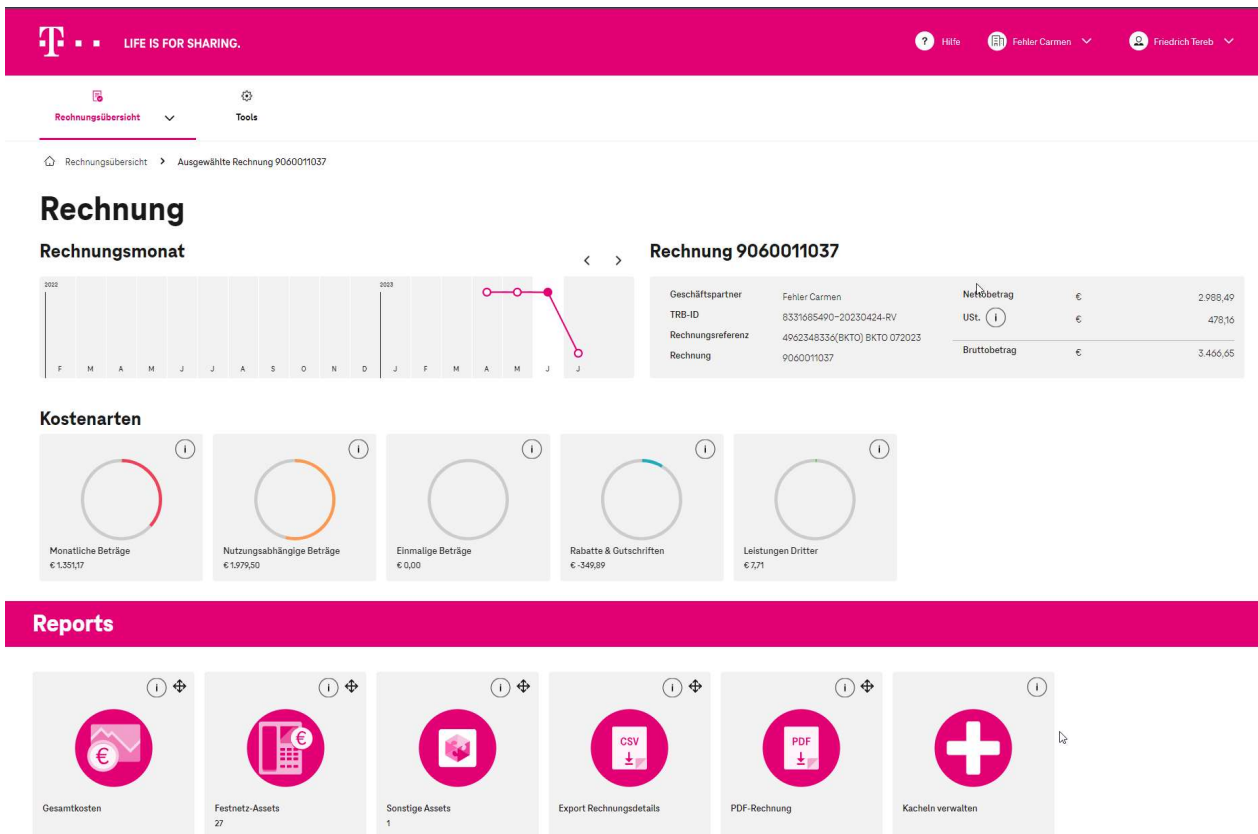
T · · LIFE IS FOR SHARING.

Hilfe Fehler Carmen Friedrich Tereb

Rechnungsübersicht Tools

Rechnungsübersicht > Ausgewählte Rechnung 9060011037

Rechnung

Rechnungsmonat

2022 2023

F M A M J J A S O N D J F M A M J J

Rechnung 9060011037

| | |
|---|---|
| Geschäftspartner | Fehler Carmen |
| TRB-ID | 8331685490-20230424-RV |
| Rechnungsreferenz | 4962348336(BKTO) BKTO 072023 |
| Rechnung | 9060011037 |

| | | |
|---|---|---|
| Nettobetrag | € | 2.988,49 |
| USt. | € | 478,16 |
| Bruttobetrag | € | 3.466,65 |

Kostenarten

Monatliche Beträge
€ 1.351,17

Nutzungsabhängige Beträge
€ 1.979,50

Einmalige Beträge
€ 0,00

Rabatte & Gutschriften
€ -349,89

Leistungen Dritter
€ 7,71

Reports

Gesamtkosten

Festnetz-Assets
27

Sonstige Assets
1

CSV
Export Rechnungsdetails

PDF
PDF-Rechnung

Kacheln verwalten